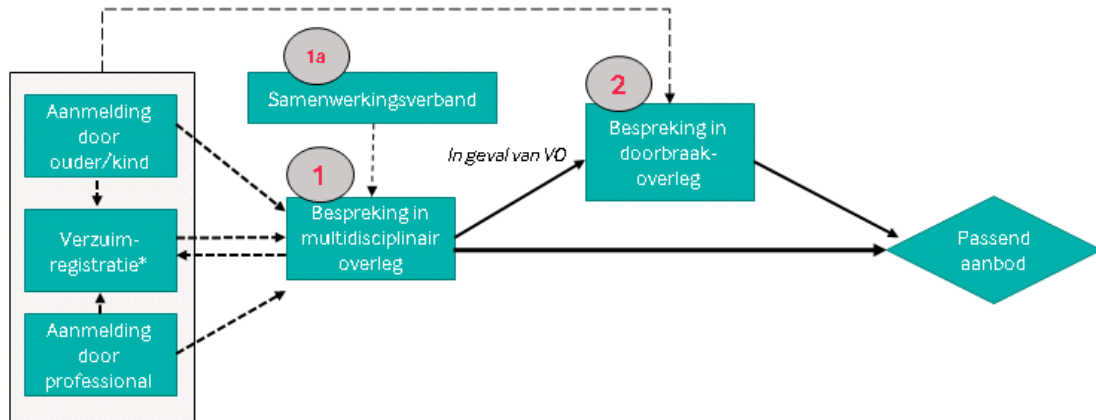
Aanmelding door ouder/kind

Verzuim-registratie*

Aanmelding door professional

1a

Samenwerkingsverband

1

Bespreking in multidisciplinair overleg

In geval van VO

2

Bespreking in doorbraak-overleg

Passend aanbod